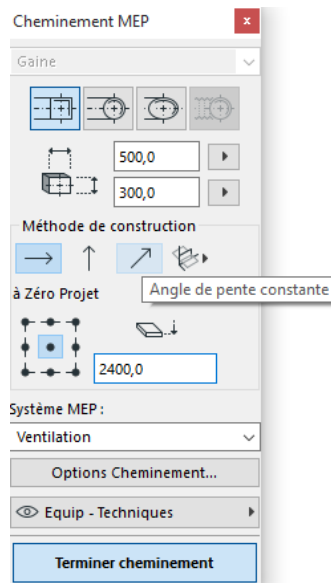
Cheminement MEP

Gaine

500,0

300,0

Méthode de construction

Angle de pente constante

à Zéro Projet

2400,0

Système MEP :

Ventilation

Options Cheminement...

Equip - Techniques

Terminer cheminement